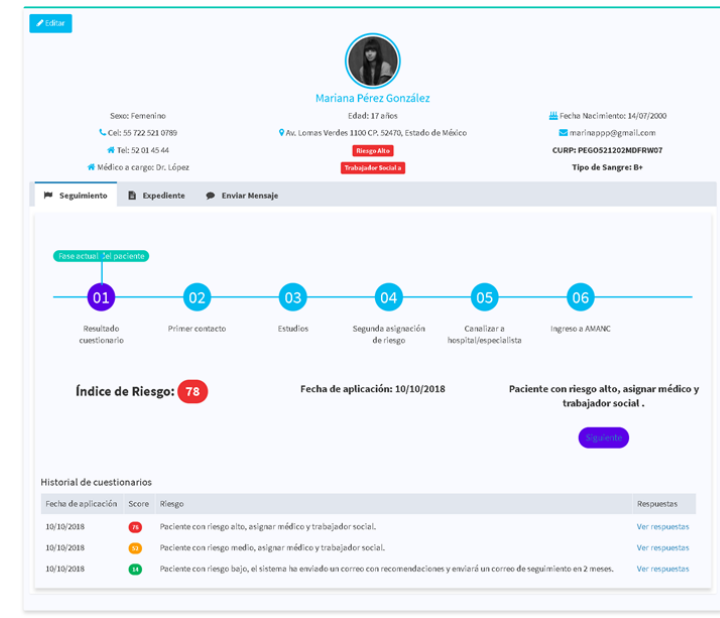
Editar

Mariana Pérez González

Sexo: Femenino
Cel: 55 722 521 0789
Tel: 52 01 45 44
Médico a cargo: Dr. López

Edad: 17 años
Av. Lomas Verdes 1100 CP. 52470, Estado de México
Riesgo Alto
Trabajador Social a

Fecha Nacimiento: 14/07/2000
marinappp@gmail.com
CURP: PEGO521202MDFRW07
Tipo de Sangre: B+

Seguimiento
Expediente
Enviar Mensaje

Fase actual del paciente

01 Resultado cuestionario
02 Primer contacto
03 Estudios
04 Segunda asignación de riesgo
05 Canalizar a hospital/especialista
06 Ingreso a AMANC

Índice de Riesgo: 78

Fecha de aplicación: 10/10/2018

Paciente con riesgo alto, asignar médico y trabajador social .

Siguiente

Historial de cuestionarios

| Fecha de aplicación | Score | Riesgo | Respuestas |
|---|---|---|---|
| 10/10/2018 | 78 | Paciente con riesgo alto, asignar médico y trabajador social. | Ver respuestas |
| 10/10/2018 | 53 | Paciente con riesgo medio, asignar médico y trabajador social. | Ver respuestas |
| 10/10/2018 | 14 | Paciente con riesgo bajo, el sistema ha enviado un correo con recomendaciones y enviará un correo de seguimiento en 2 meses. | Ver respuestas |